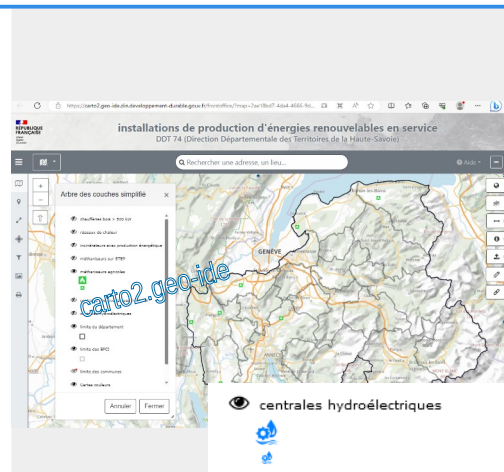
https://carto2.geo-ide.din.developpement-durable.gouv.fr/frontoffice/?map=2ae18bd7-4da4-4666-9d...

RÉPUBLIQUE FRANÇAISE

installations de production d'énergies renouvelables en service
DDT 74 (Direction Départementale des Territoires de la Haute-Savoie)

Rechercher une adresse, un lieu...

Aide

Arbre des couches simplifié

chaufferies bois > 300 kW
réseaux de chaleur
incinérateurs avec production énergétique
méthaniseurs sur STEP
méthaniseurs agricoles
centrales hydroélectriques
limite du département
limite des EPCI
limite des communes
Cartes couleurs

Annuler
Fermer

carto2.geo-ide

GENEVE

centrales hydroélectriques